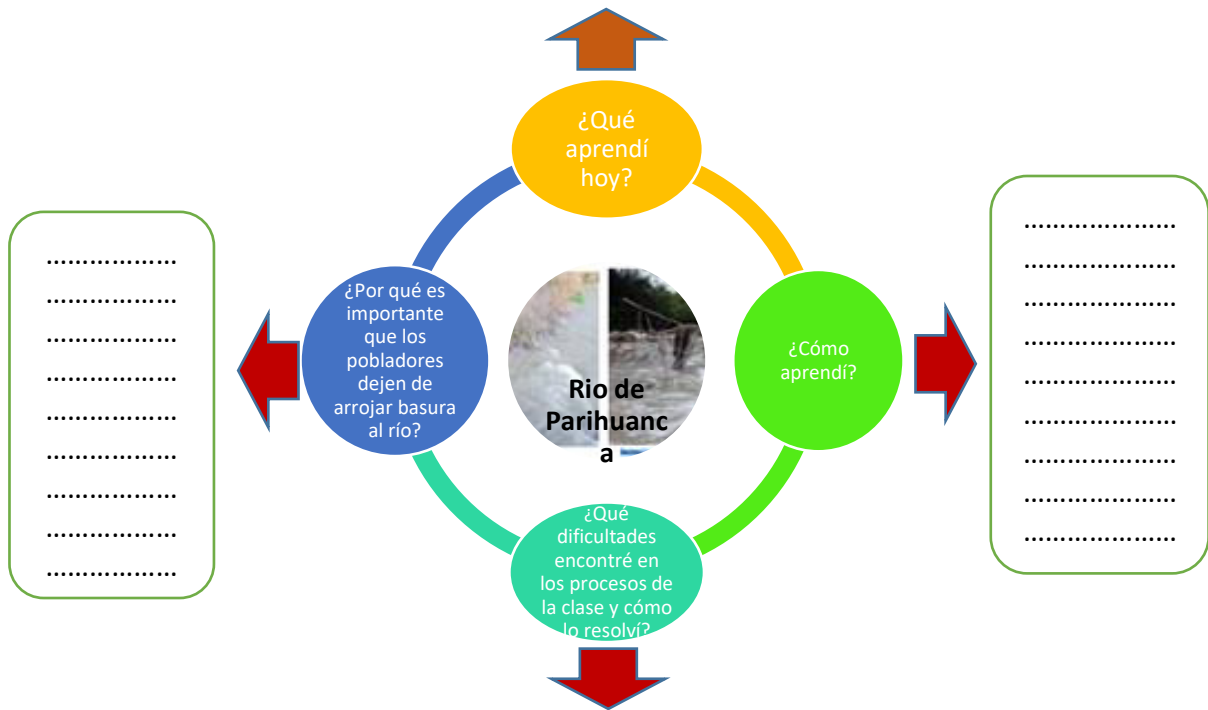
¿Qué aprendí hoy?

¿Por qué es importante que los pobladores dejen de arrojar basura al río?

Rio de Parihuanc a

¿Cómo aprendí?

¿Qué dificultades encontré en los procesos de la clase y cómo lo resolví?

………………
………………
………………
………………
………………
………………
………………
………………
………………

………………
………………
………………
………………
………………
………………
………………
………………
………………